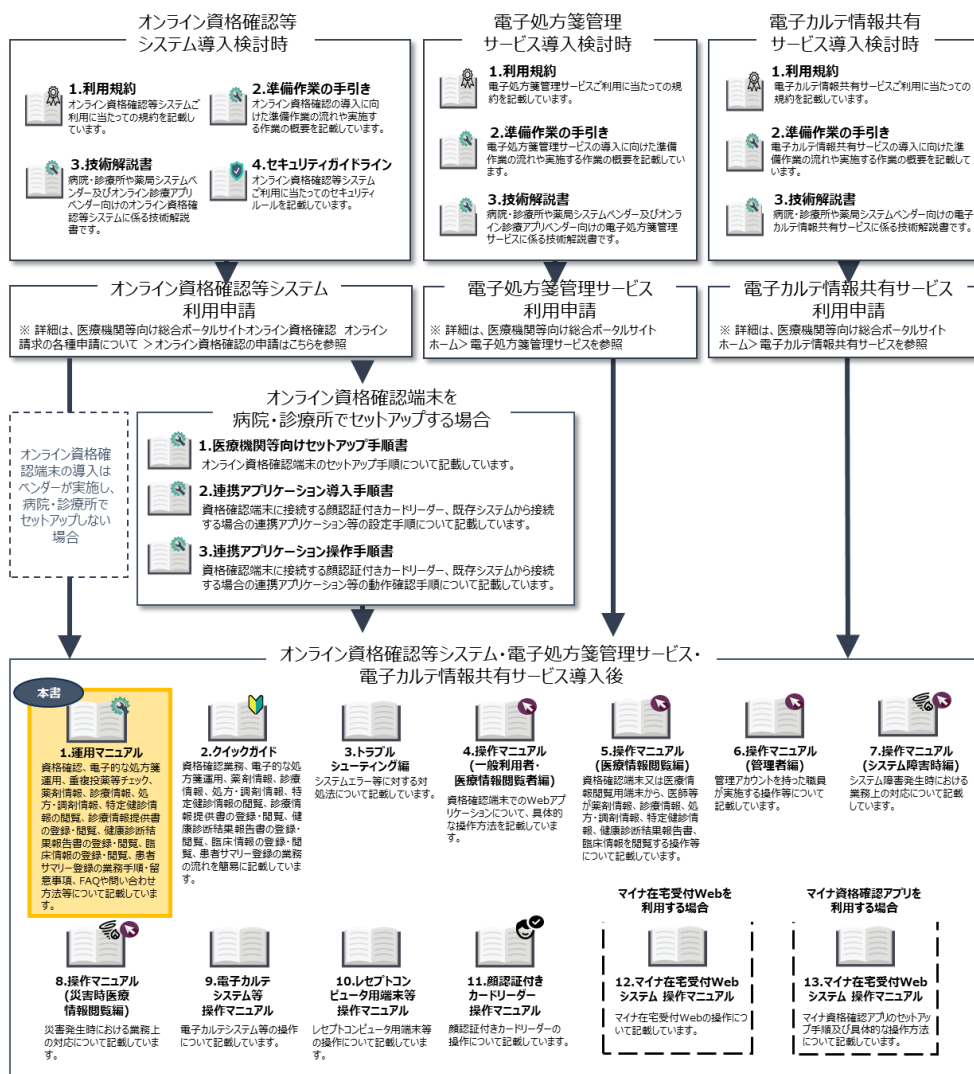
オンライン資格確認等システム導入検討時

1.利用規約
オンライン資格確認等システムご利用に当たっての規約を記載しています。

2.準備作業の手引き
オンライン資格確認の導入に向けた準備作業の流れや実施する作業の概要を記載しています。

3.技術解説書
病院・診療所や薬局システムベンダー及びオンライン診療アプリベンダー向けのオンライン資格確認等システムに係る技術解説書です。

4.セキュリティガイドライン
オンライン資格確認等システムご利用に当たってのセキュリティルールを記載しています。

電子処方箋管理サービス導入検討時

1.利用規約
電子処方箋管理サービスご利用に当たっての規約を記載しています。

2.準備作業の手引き
電子処方箋管理サービスの導入に向けた準備作業の流れや実施する作業の概要を記載しています。

3.技術解説書
病院・診療所や薬局システムベンダー及びオンライン診療アプリベンダー向けの電子処方箋管理サービスに係る技術解説書です。

電子カルテ情報共有サービス導入検討時

1.利用規約
電子カルテ情報共有サービスご利用に当たっての規約を記載しています。

2.準備作業の手引き
電子カルテ情報共有サービスの導入に向けた準備作業の流れや実施する作業の概要を記載しています。

3.技術解説書
病院・診療所や薬局システムベンダー向けの電子カルテ情報共有サービスに係る技術解説書です。

オンライン資格確認等システム利用申請
※ 詳細は、医療機関等向け総合ポータルサイトオンライン資格確認　オンライン請求の各種申請について ＞オンライン資格確認の申請はこちらを参照

電子処方箋管理サービス利用申請
※ 詳細は、医療機関等向け総合ポータルサイトホーム＞電子処方箋管理サービスを参照

電子カルテ情報共有サービス利用申請
※ 詳細は、医療機関等向け総合ポータルサイトホーム＞電子カルテ情報共有サービスを参照

オンライン資格確認端末の導入はベンダーが実施し、病院・診療所でセットアップしない場合

オンライン資格確認端末を病院・診療所でセットアップする場合

1.医療機関等向けセットアップ手順書
オンライン資格確認端末のセットアップ手順について記載しています。

2.連携アプリケーション導入手順書
資格確認端末に接続する顔認証付きカードリーダー、既存システムから接続する場合の連携アプリケーション等の設定手順について記載しています。

3.連携アプリケーション操作手順書
資格確認端末に接続する顔認証付きカードリーダー、既存システムから接続する場合の連携アプリケーション等の動作確認手順について記載しています。

オンライン資格確認等システム・電子処方箋管理サービス・電子カルテ情報共有サービス導入後

本書
1.運用マニュアル
資格確認、電子的な処方箋運用、重複投薬等チェック、薬剤情報、診療情報、処方・調剤情報、特定健診情報の閲覧、診療情報提供書の登録・閲覧、健康診断結果報告書の登録・閲覧、臨床情報の登録・閲覧、患者サマリー登録の業務手順・留意事項、FAQや問い合わせ方法等について記載しています。

2.クイックガイド
資格確認業務、電子的な処方箋運用、薬剤情報、診療情報、処方・調剤情報、特定健診情報の閲覧、診療情報提供書の登録・閲覧、健康診断結果報告書の登録・閲覧、臨床情報の登録・閲覧、患者サマリー登録の業務の流れを簡易に記載しています。

3.トラブルシューティング編
システムエラー等に対する対処法について記載しています。

4.操作マニュアル
(一般利用者・医療情報閲覧者編)
資格確認端末でのWebアプリケーションについて、具体的な操作方法を記載しています。

5.操作マニュアル
(医療情報閲覧編)
資格確認端末又は医療情報閲覧用端末から、医師等が薬剤情報、診療情報、処方・調剤情報、特定健診情報、健康診断結果報告書、臨床情報を閲覧する操作等について記載しています。

6.操作マニュアル
(管理者編)
管理アカウントを持った職員が実施する操作等について記載しています。

7.操作マニュアル
(システム障害時編)
システム障害発生時における業務上の対応について記載しています。

8.操作マニュアル
(災害時医療情報閲覧編)
災害発生時における業務上の対応について記載しています。

9.電子カルテシステム等操作マニュアル
電子カルテシステム等の操作について記載しています。

10.レセプトコンピュータ用端末等操作マニュアル
レセプトコンピュータ用端末等の操作について記載しています。

11.顔認証付きカードリーダー操作マニュアル
顔認証付きカードリーダーの操作について記載しています。

マイナ在宅受付Webを利用する場合

12.マイナ在宅受付Web システム 操作マニュアル
マイナ在宅受付Webの操作について記載しています。

マイナ資格確認アプリを利用する場合

13.マイナ在宅受付Web システム 操作マニュアル
マイナ資格確認アプリのセットアップ手順及び具体的な操作方法について記載しています。